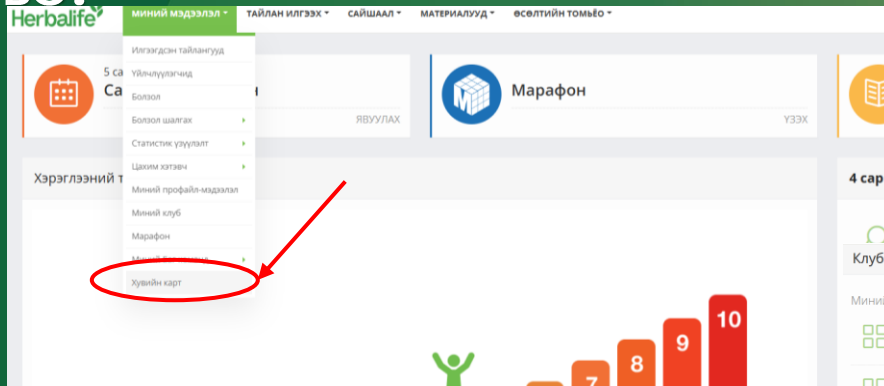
Herbalife

МИНИЙ МЭДЭЭЛЭЛ ▾ ТАЙЛАН ИЛГЭЭХ ▾ САЙШААЛ ▾ МАТЕРИАЛУУД ▾ ӨСӨЛТИЙН ТОМЬЁО ▾

Илгээгдсэн тайлангууд
Үйлчлүүлэгчид
Болзол
Болзол шалгах
Статистик үзүүлэлт
Цахим хэтэвч
Миний профайл-мэдээлэл
Миний клуб
Марафон
Миний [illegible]
Хувийн карт

5 са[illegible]
Са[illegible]н
ЯВУУЛАХ

Марафон
ҮЗЭХ

Хэрэглээний т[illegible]

4 сар

Клуб

Мини

7
8
9
10